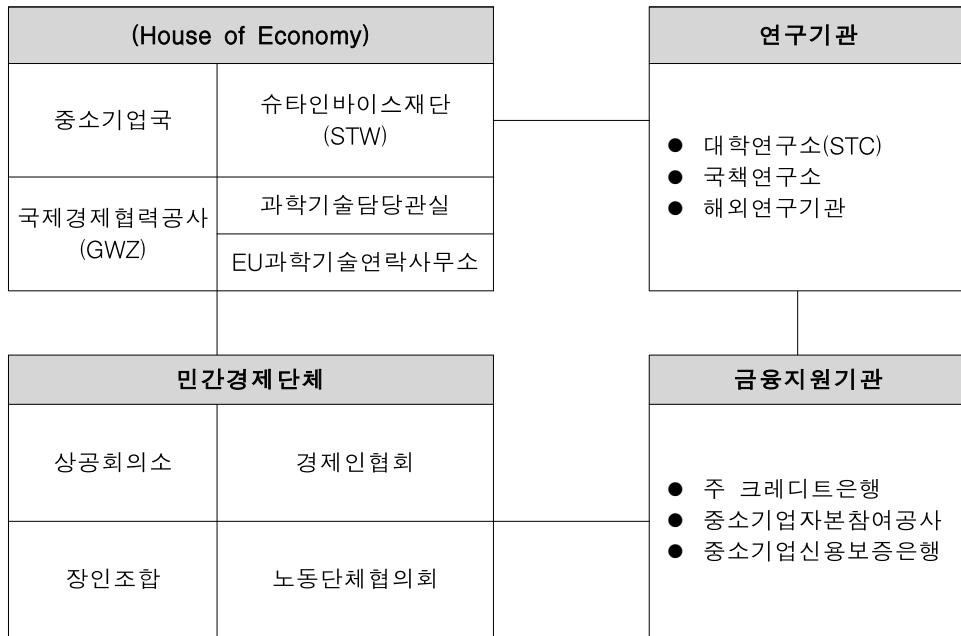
(House of Economy)

중소기업국

슈타인바이스재단 (STW)

국제경제협력공사 (GWZ)

과학기술담당관실

EU과학기술연락사무소

연구기관

● 대학연구소(STC)
● 국책연구소
● 해외연구기관

민간경제단체

상공회의소

경제인협회

장인조합

노동단체협의회

금융지원기관

● 주 크레디트은행
● 중소기업자본참여공사
● 중소기업신용보증은행